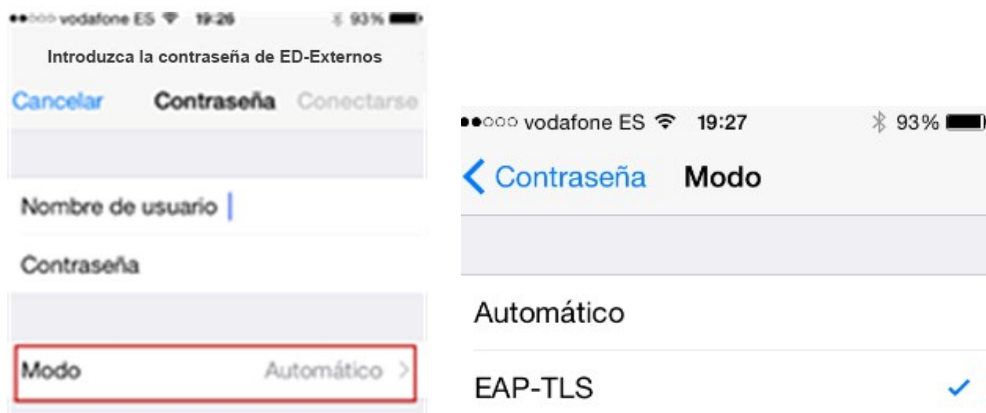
●●○○○ vodafone ES 19:26 93%

Introduzca la contraseña de ED-Externos

Cancelar Contraseña Conectarse

Nombre de usuario

Contraseña

Modo Automático >

●●○○○ vodafone ES 19:27 93%

< Contraseña Modo

Automático

EAP-TLS ✓